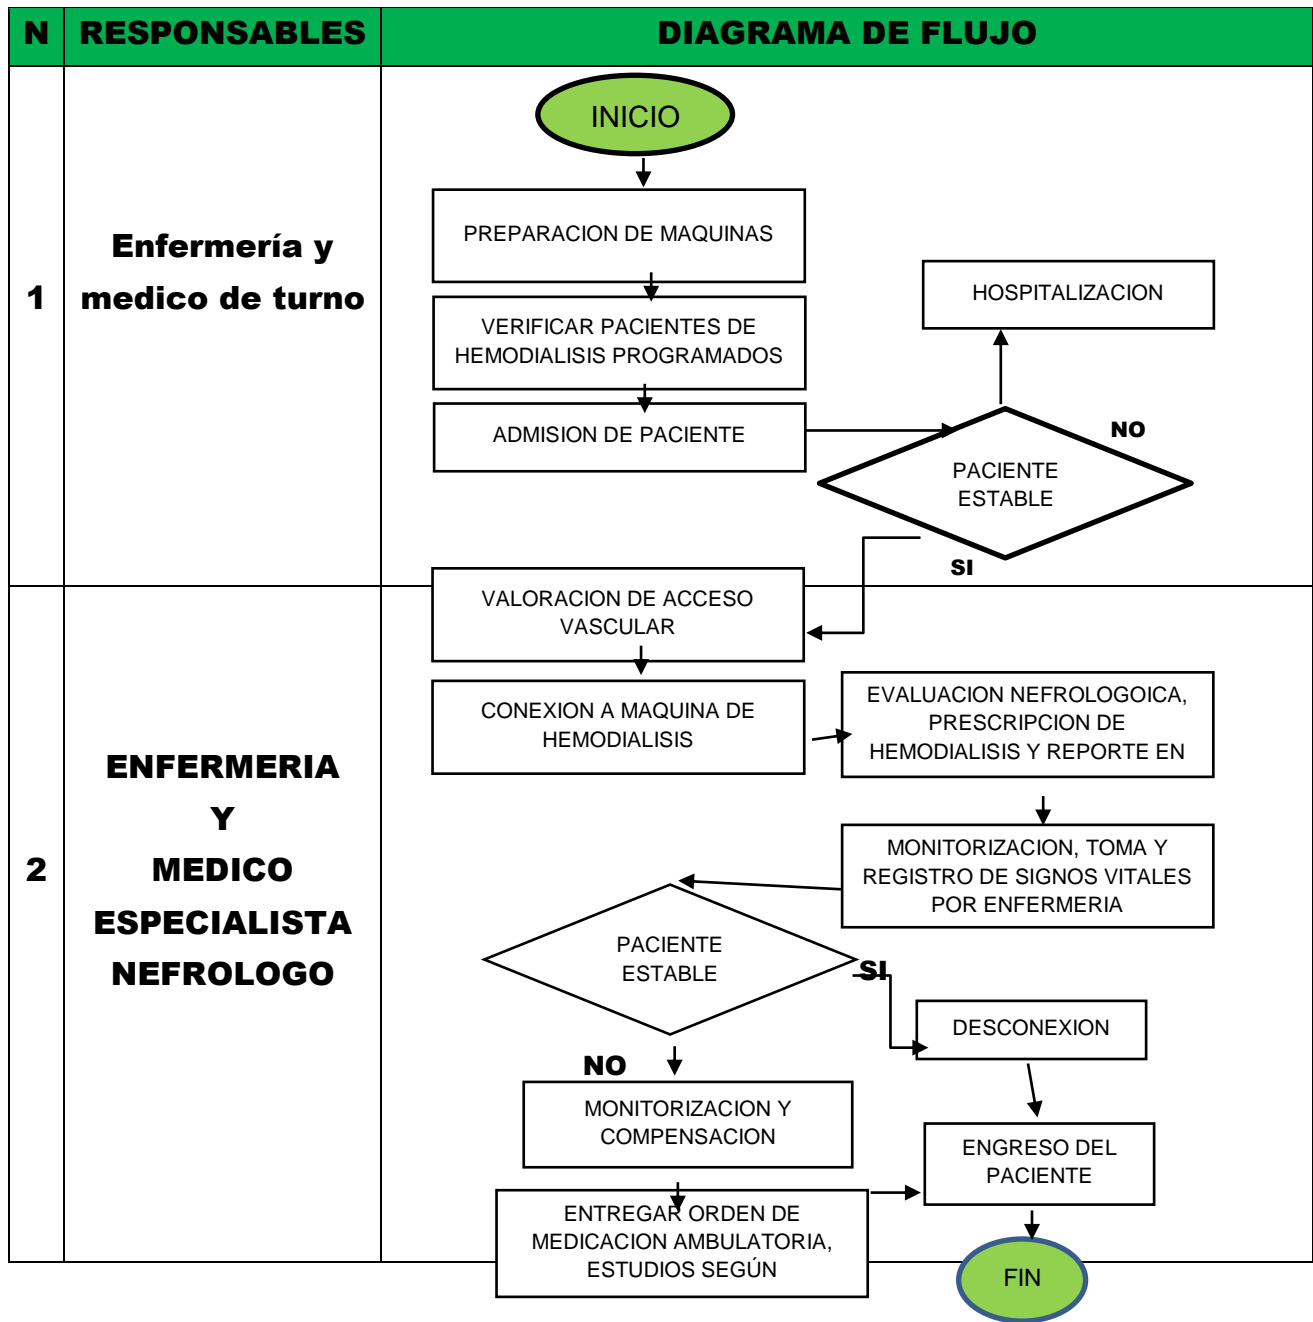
| N | RESPONSABLES | DIAGRAMA DE FLUJO |
|---|---|---|
| 1 | Enfermería y medico de turno | INICIO<br>PREPARACION DE MAQUINAS<br>VERIFICAR PACIENTES DE HEMODIALISIS PROGRAMADOS<br>ADMISION DE PACIENTE<br>PACIENTE ESTABLE<br>NO<br>HOSPITALIZACION<br>SI |
| 2 | ENFERMERIA Y MEDICO ESPECIALISTA NEFROLOGO | VALORACION DE ACCESO VASCULAR<br>CONEXION A MAQUINA DE HEMODIALISIS<br>EVALUACION NEFROLOGOICA, PRESCRIPCION DE HEMODIALISIS Y REPORTE EN<br>MONITORIZACION, TOMA Y REGISTRO DE SIGNOS VITALES POR ENFERMERIA<br>PACIENTE ESTABLE<br>SI<br>DESCONEXION<br>NO<br>MONITORIZACION Y COMPENSACION<br>ENGRESO DEL PACIENTE<br>ENTREGAR ORDEN DE MEDICACION AMBULATORIA, ESTUDIOS SEGÚN<br>FIN |